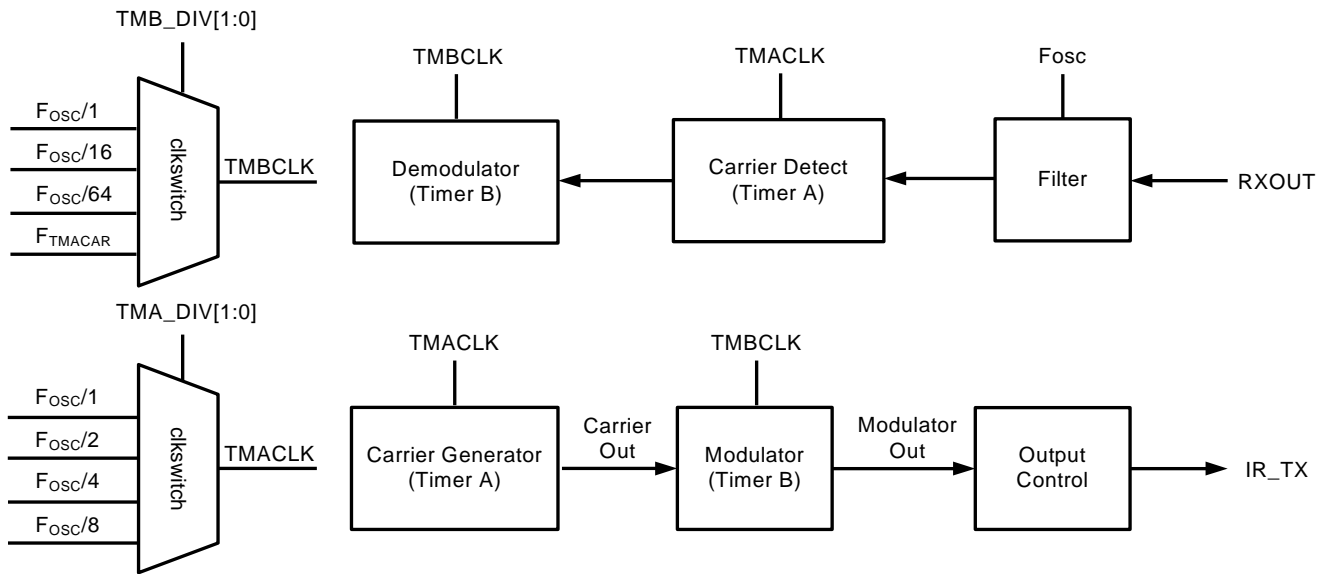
TMB_DIV[1:0]

$F_{OSC}/1$
$F_{OSC}/16$
$F_{OSC}/64$
$F_{TMACAR}$

clkswitch

TMBCLK

TMBCLK
Demodulator (Timer B)

TMACLK
Carrier Detect (Timer A)

Fosc
Filter

RXOUT

TMA_DIV[1:0]

$F_{OSC}/1$
$F_{OSC}/2$
$F_{OSC}/4$
$F_{OSC}/8$

clkswitch

TMACLK

TMACLK
Carrier Generator (Timer A)

Carrier Out

TMBCLK
Modulator (Timer B)

Modulator Out

Output Control

IR_TX